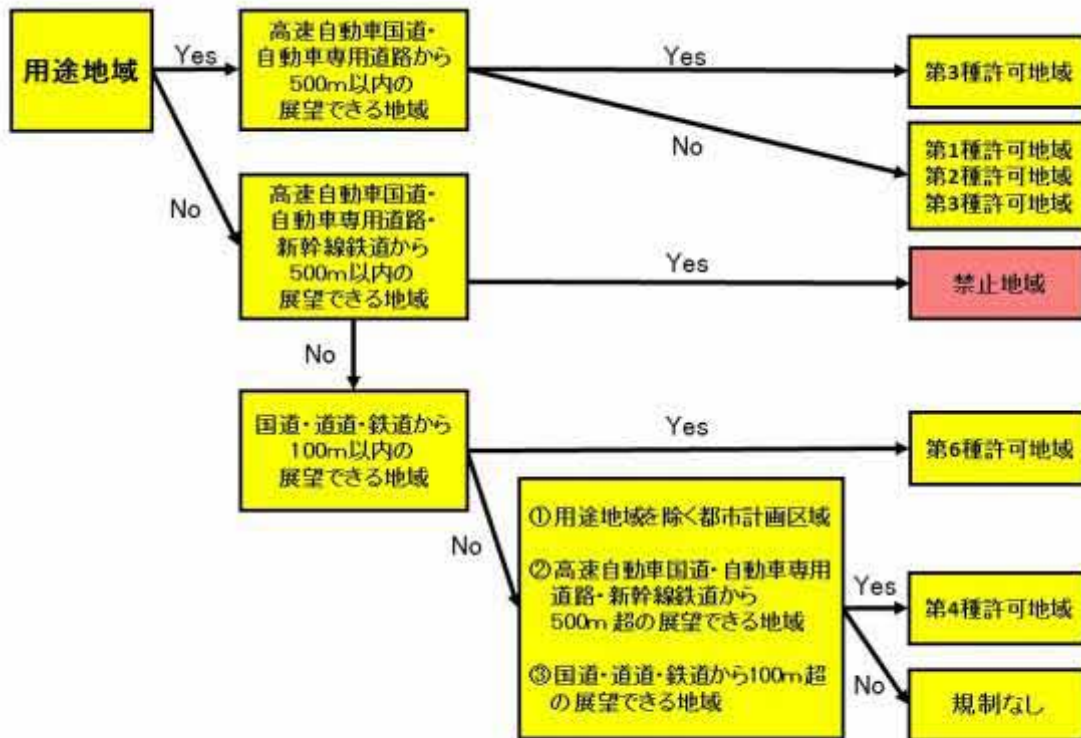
用途地域

Yes

高速自動車国道・自動車専用道路から500m以内の展望できる地域

Yes

第3種許可地域

No

第1種許可地域
第2種許可地域
第3種許可地域

No

高速自動車国道・自動車専用道路・新幹線鉄道から500m以内の展望できる地域

Yes

禁止地域

No

国道・道道・鉄道から100m以内の展望できる地域

Yes

第6種許可地域

No

①用途地域を除く都市計画区域

②高速自動車国道・自動車専用道路・新幹線鉄道から500m 超の展望できる地域

③国道・道道・鉄道から100m超の展望できる地域

Yes

第4種許可地域

No

規制なし